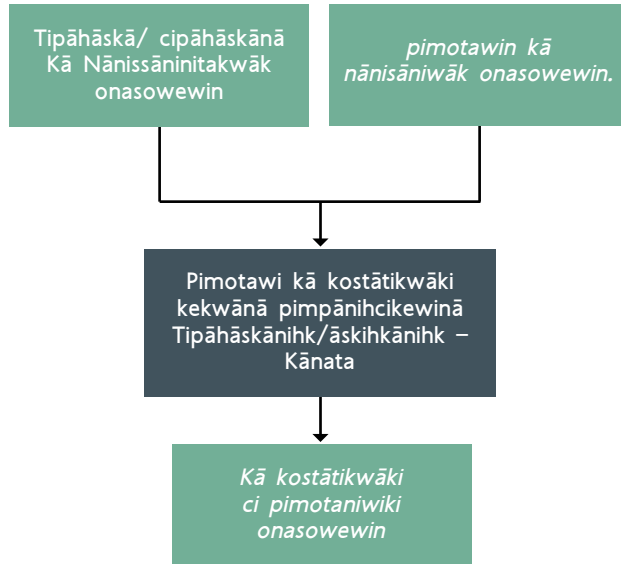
Tipāhāskā/ cipāhāskānā Kā Nānissāninitakwāk onasowewin

pimotawin kā nānisāniwāk onasowewin.

Pimotawi kā kostātikwāki kekwānā pimpānihcikewinā Tipāhāskānihk/āskihkānihk – Kānata

Kā kostātikwāki ci pimotaniwiki onasowewin